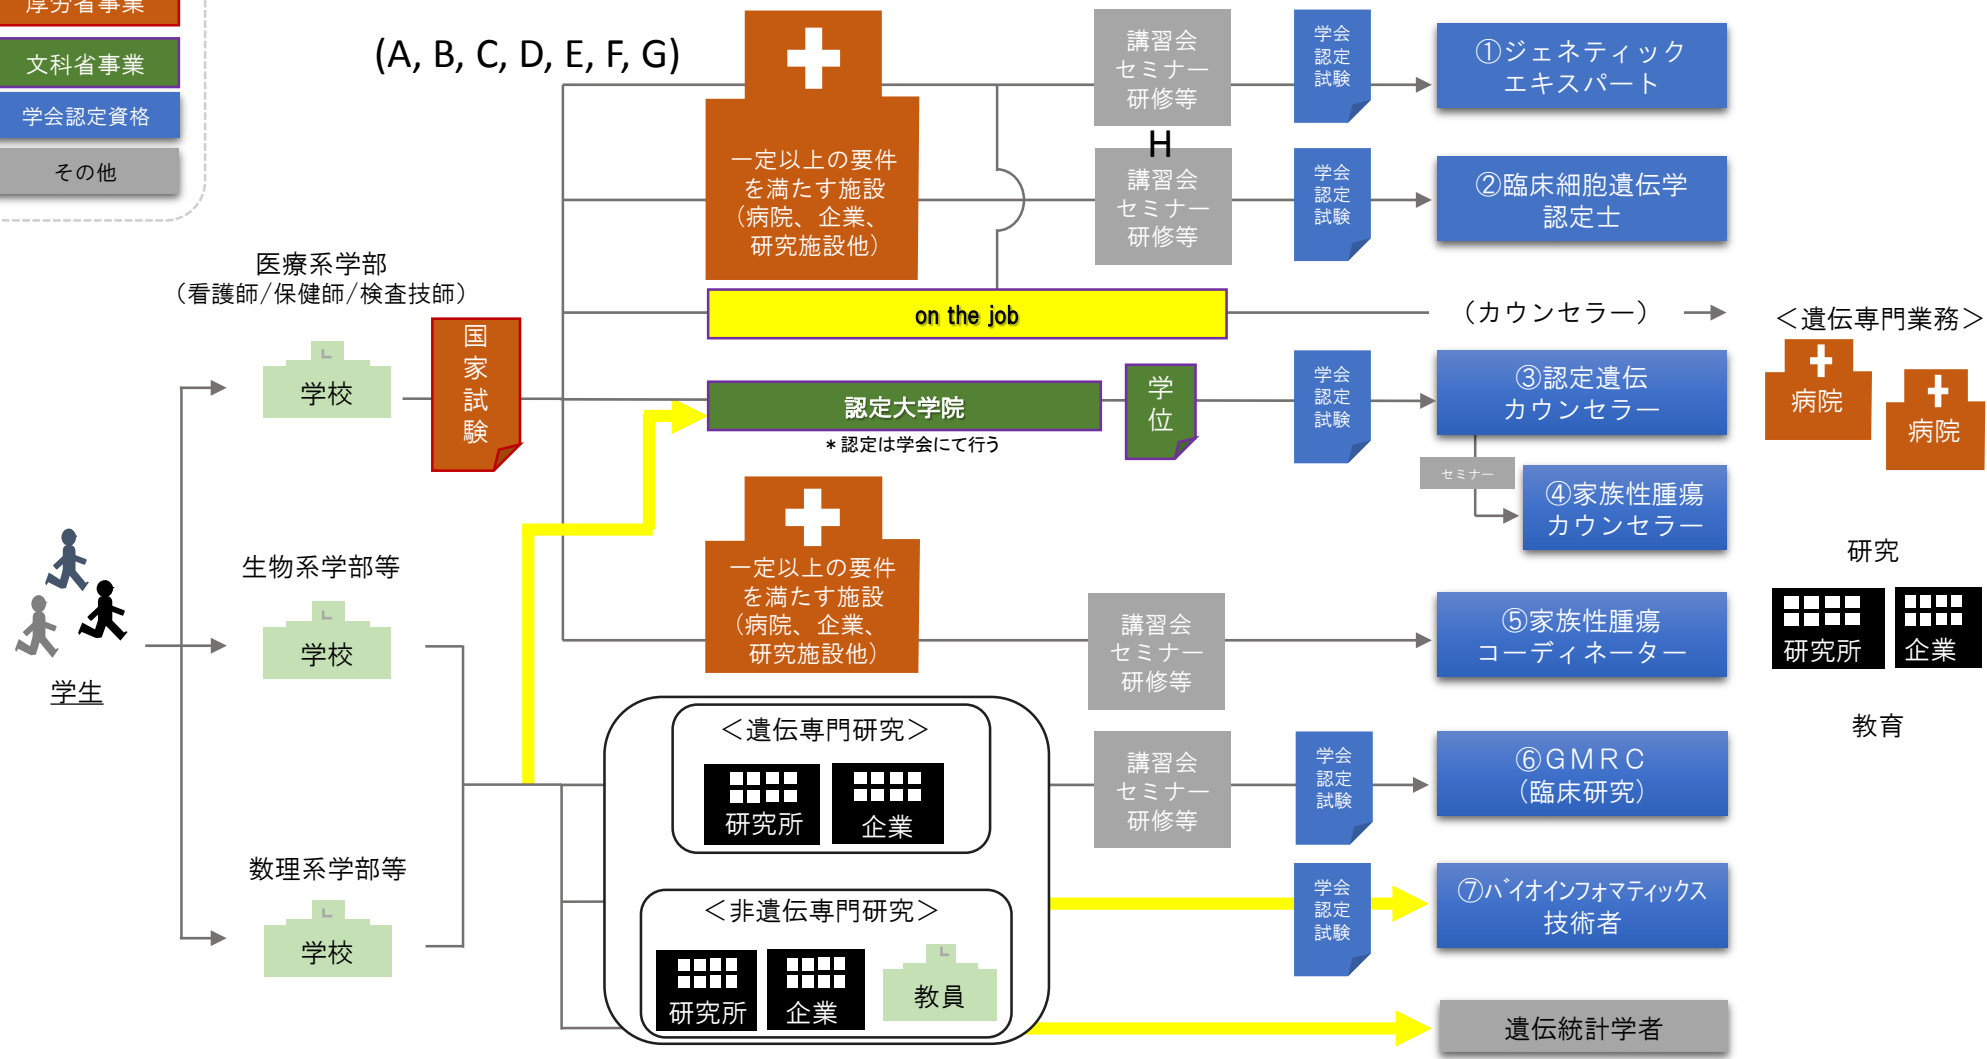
厚労省事業
文科省事業
学会認定資格
その他

(A, B, C, D, E, F, G)

一定以上の要件を満たす施設（病院、企業、研究施設他）

講習会 セミナー 研修等
学会認定試験
①ジェネティックエキスパート

H
講習会 セミナー 研修等
学会認定試験
②臨床細胞遺伝学認定士

医療系学部（看護師/保健師/検査技師）
学校
国家試験

on the job
（カウンセラー）
＜遺伝専門業務＞
病院
病院

認定大学院
＊認定は学会にて行う
学位
学会認定試験
③認定遺伝カウンセラー
セミナー
④家族性腫瘍カウンセラー

研究
研究所
企業
教育

学生

生物系学部等
学校

一定以上の要件を満たす施設（病院、企業、研究施設他）

講習会 セミナー 研修等
⑤家族性腫瘍コーディネーター

＜遺伝専門研究＞
研究所
企業

講習会 セミナー 研修等
学会認定試験
⑥GMRC（臨床研究）

数理系学部等
学校

＜非遺伝専門研究＞
研究所
企業
教員

学会認定試験
⑦バイオインフォマティックス技術者

遺伝統計学者